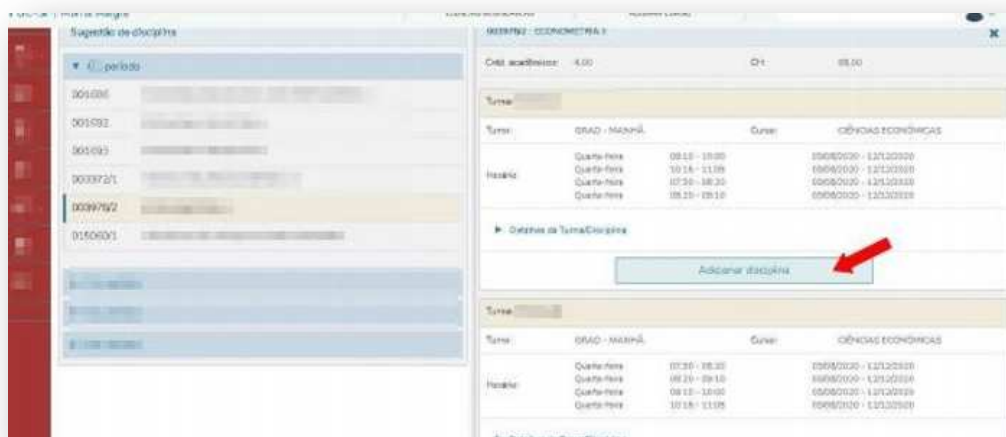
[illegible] | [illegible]

Sugestão de disciplina

▼ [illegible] período

001035

001092

001093

003072/1

003976/2

015060/1

003976/2 - ECONOMETRIA I

Créd. acadêmicos: 4.00 CH: 68.00

Turma: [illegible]

Turno: GRAD - MANHÃ Curso: CIÊNCIAS ECONÔMICAS

Horário:
Quarta-feira 08:10 - 10:00 03/08/2020 - 12/12/2020
Quarta-feira 10:16 - 11:05 03/08/2020 - 12/12/2020
Quarta-feira 07:30 - 08:20 03/08/2020 - 12/12/2020
Quarta-feira 08:20 - 09:10 03/08/2020 - 12/12/2020

▶ Detalhes da Turma/Disciplina

Adicionar disciplina

Turma: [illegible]

Turno: GRAD - MANHÃ Curso: CIÊNCIAS ECONÔMICAS

Horário:
Quarta-feira 07:30 - 08:20 03/08/2020 - 12/12/2020
Quarta-feira 08:20 - 09:10 03/08/2020 - 12/12/2020
Quarta-feira 09:10 - 10:00 03/08/2020 - 12/12/2020
Quarta-feira 10:16 - 11:05 03/08/2020 - 12/12/2020